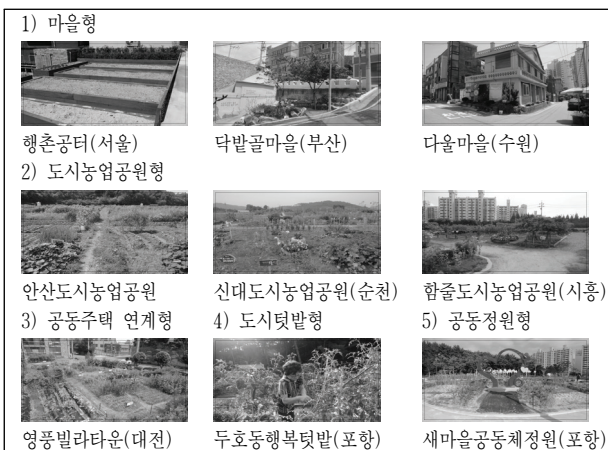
1) 마을형

행촌공터(서울)

닥밭골마을(부산)

다올마을(수원)

2) 도시농업공원형

안산도시농업공원

신대도시농업공원(순천)

함줄도시농업공원(시흥)

3) 공동주택 연계형

4) 도시텃밭형

5) 공동정원형

영풍빌라타운(대전)

두호동행복텃밭(포항)

새마을공동체정원(포항)